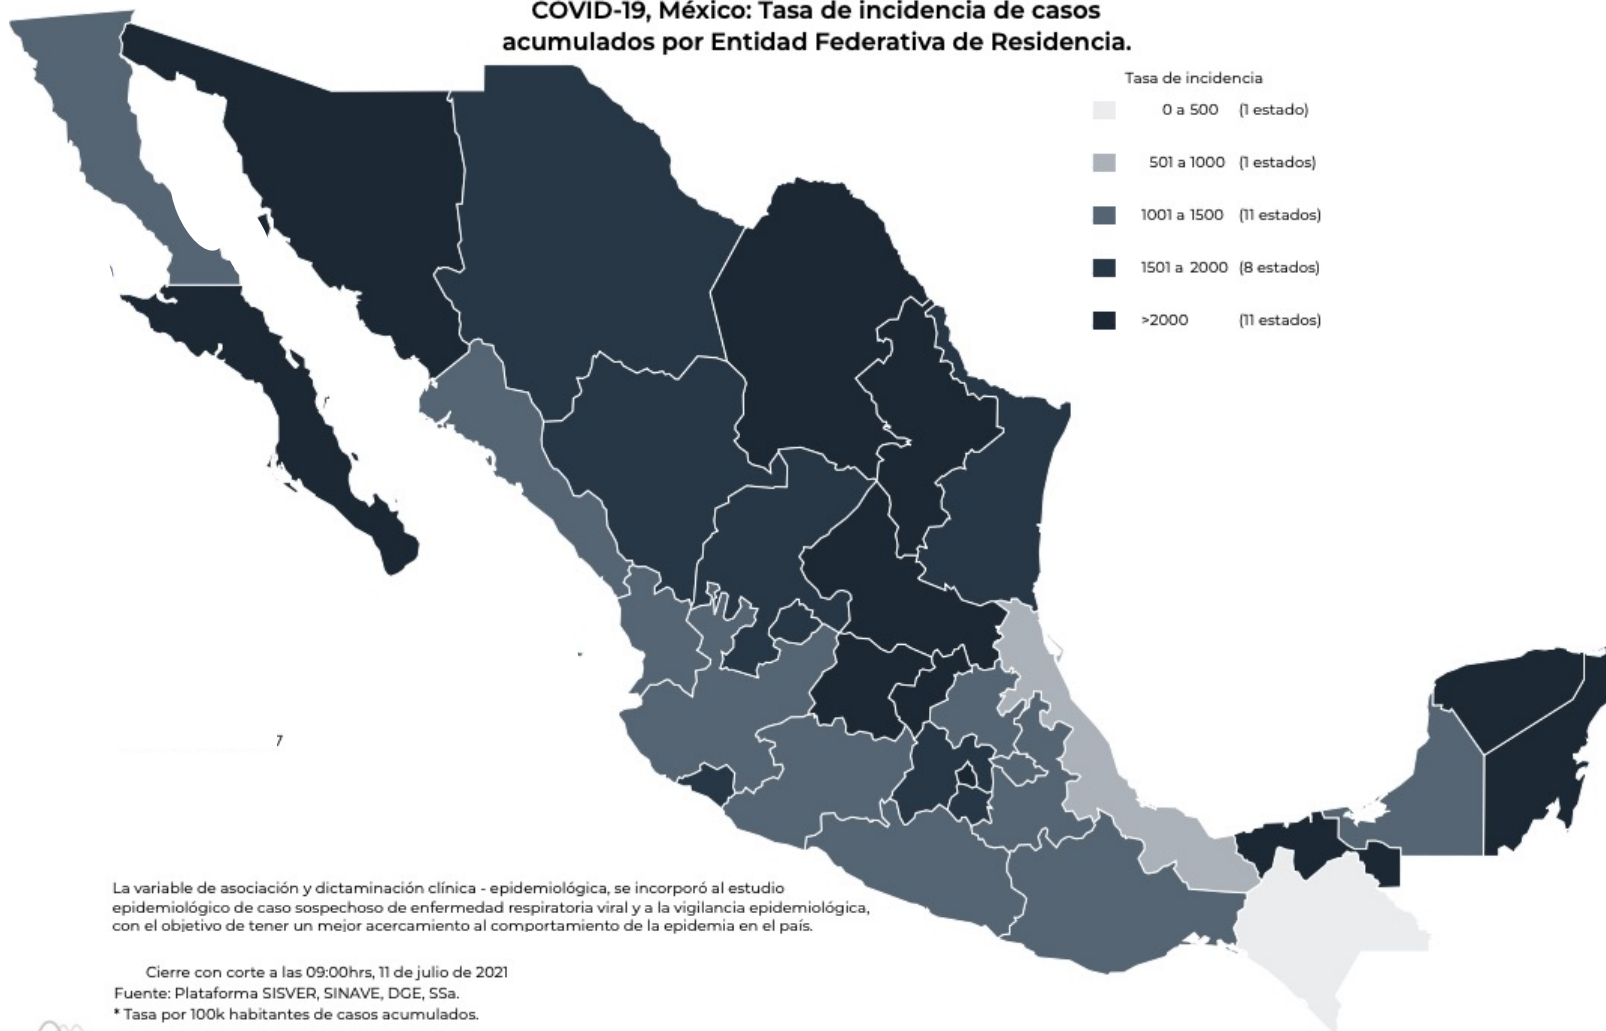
COVID-19, México: Tasa de incidencia de casos acumulados por Entidad Federativa de Residencia.

Tasa de incidencia

0 a 500 (1 estado)

501 a 1000 (1 estados)

1001 a 1500 (11 estados)

1501 a 2000 (8 estados)

>2000 (11 estados)

7

La variable de asociación y dictaminación clínica - epidemiológica, se incorporó al estudio epidemiológico de caso sospechoso de enfermedad respiratoria viral y a la vigilancia epidemiológica, con el objetivo de tener un mejor acercamiento al comportamiento de la epidemia en el país.

Cierre con corte a las 09:00hrs, 11 de julio de 2021
Fuente: Plataforma SISVER, SINAVE, DGE, SSa.
* Tasa por 100k habitantes de casos acumulados.